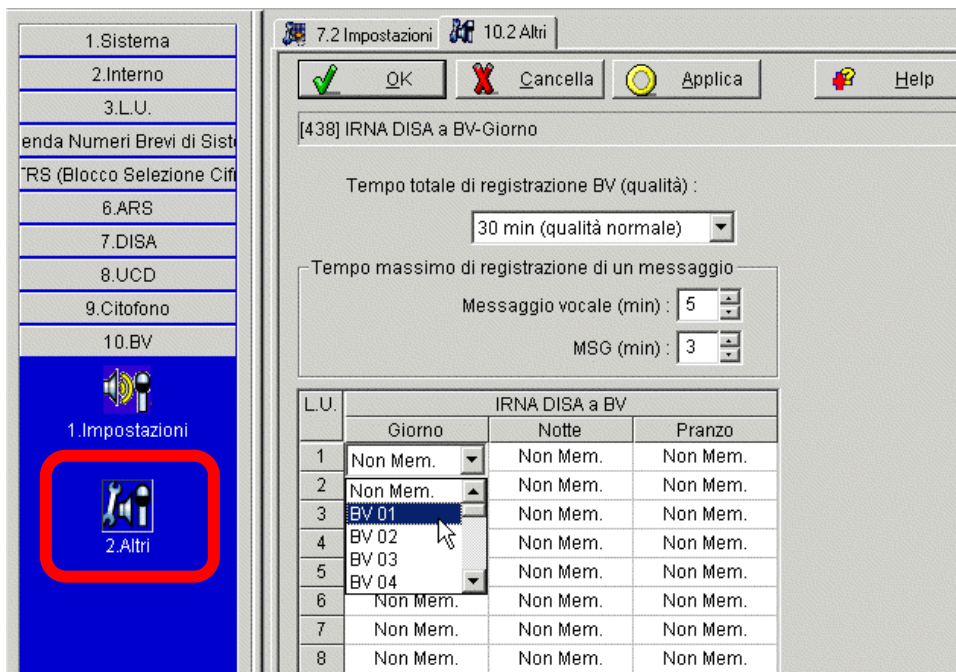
1.Sistema
2.Interno
3.L.U.
enda Numeri Brevi di Siste
TRS (Blocco Selezione Cif
6.ARS
7.DISA
8.UCD
9.Citofono
10.BV
1.Impostazioni
2.Altri

7.2 Impostazioni
10.2 Altri

OK
Cancella
Applica
Help

[438] IRNA DISA a BV-Giorno

Tempo totale di registrazione BV (qualità) :
30 min (qualità normale)

Tempo massimo di registrazione di un messaggio
Messaggio vocale (min) : 5
MSG (min) : 3

| L.U. | IRNA DISA a BV | | |
|---|---|---|---|
| | Giorno | Notte | Pranzo |
| 1 | Non Mem. | Non Mem. | Non Mem. |
| 2 | Non Mem. | Non Mem. | Non Mem. |
| 3 | BV 01 | Non Mem. | Non Mem. |
| 4 | BV 02 | Non Mem. | Non Mem. |
| 5 | BV 03 | Non Mem. | Non Mem. |
| | BV 04 | | |
| 6 | Non Mem. | Non Mem. | Non Mem. |
| 7 | Non Mem. | Non Mem. | Non Mem. |
| 8 | Non Mem. | Non Mem. | Non Mem. |